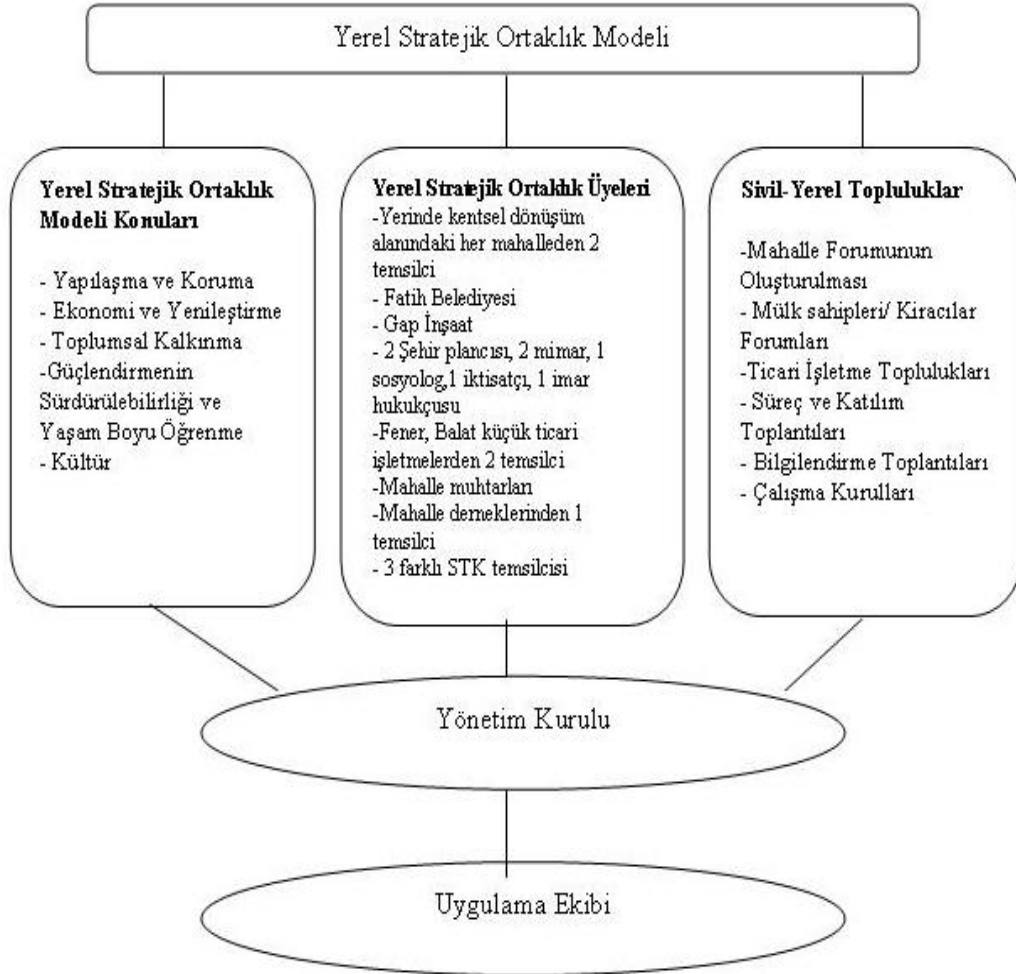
Yerel Stratejik Ortaklık Modeli

Yerel Stratejik Ortaklık Modeli Konuları

- Yapılaşma ve Koruma
- Ekonomi ve Yenileştirme
- Toplumsal Kalkınma
-Güçlendirmenin Sürdürülebilirliği ve Yaşam Boyu Öğrenme
- Kültür

Yerel Stratejik Ortaklık Üyeleri
-Yerinde kentsel dönüşüm alanındaki her mahalleden 2 temsilci
- Fatih Belediyesi
- Gap İnşaat
- 2 Şehir plancısı, 2 mimar, 1 sosyolog,1 iktisatçı, 1 imar hukukçusu
-Fener, Balat küçük ticari işletmelerden 2 temsilci
-Mahalle muhtarları
-Mahalle derneklerinden 1 temsilci
- 3 farklı STK temsilcisi

Sivil- Yerel Topluluklar

-Mahalle Forumunun Oluşturulması
- Mülk sahipleri/ Kiracılar Forumları
-Ticari İşletme Toplulukları
- Süreç ve Katılım Toplantıları
- Bilgilendirme Toplantıları
- Çalışma Kurulları

Yönetim Kurulu

Uygulama Ekibi